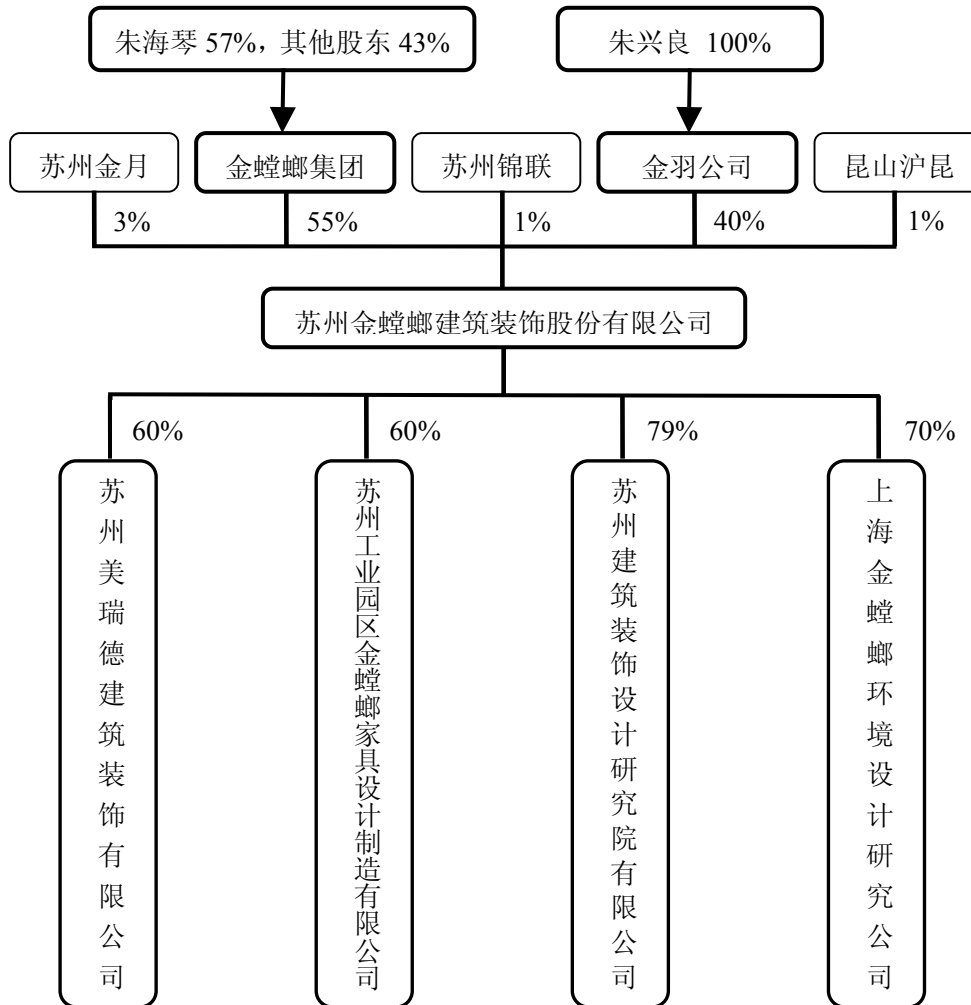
朱海琴 57%，其他股东 43%

朱兴良 100%

苏州金月

金螳螂集团

苏州锦联

金羽公司

昆山沪昆

3%

55%

1%

40%

1%

苏州金螳螂建筑装饰股份有限公司

60%

60%

79%

70%

苏州美瑞德建筑装饰有限公司

苏州工业园区金螳螂家具设计制造有限公司

苏州建筑装饰设计研究院有限公司

上海金螳螂环境设计研究公司